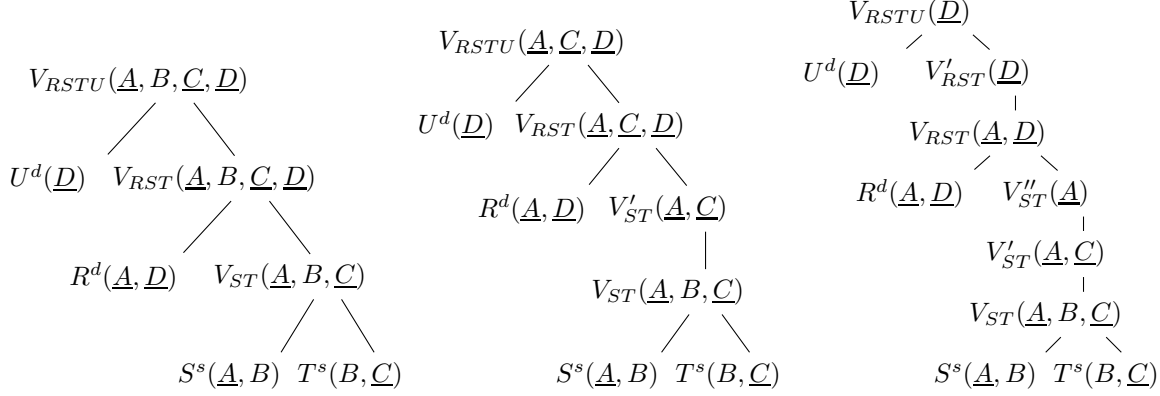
$V_{RSTU}(\underline{A}, B, \underline{C}, \underline{D})$

$U^d(\underline{D})$ $V_{RST}(\underline{A}, B, \underline{C}, \underline{D})$

$R^d(\underline{A}, \underline{D})$ $V_{ST}(\underline{A}, B, \underline{C})$

$S^s(\underline{A}, B)$ $T^s(B, \underline{C})$

$V_{RSTU}(\underline{A}, \underline{C}, \underline{D})$

$U^d(\underline{D})$ $V_{RST}(\underline{A}, \underline{C}, \underline{D})$

$R^d(\underline{A}, \underline{D})$ $V'_{ST}(\underline{A}, \underline{C})$

$V_{ST}(\underline{A}, B, \underline{C})$

$S^s(\underline{A}, B)$ $T^s(B, \underline{C})$

$V_{RSTU}(\underline{D})$

$U^d(\underline{D})$ $V'_{RST}(\underline{D})$

$V_{RST}(\underline{A}, \underline{D})$

$R^d(\underline{A}, \underline{D})$ $V''_{ST}(\underline{A})$

$V'_{ST}(\underline{A}, \underline{C})$

$V_{ST}(\underline{A}, B, \underline{C})$

$S^s(\underline{A}, B)$ $T^s(B, \underline{C})$